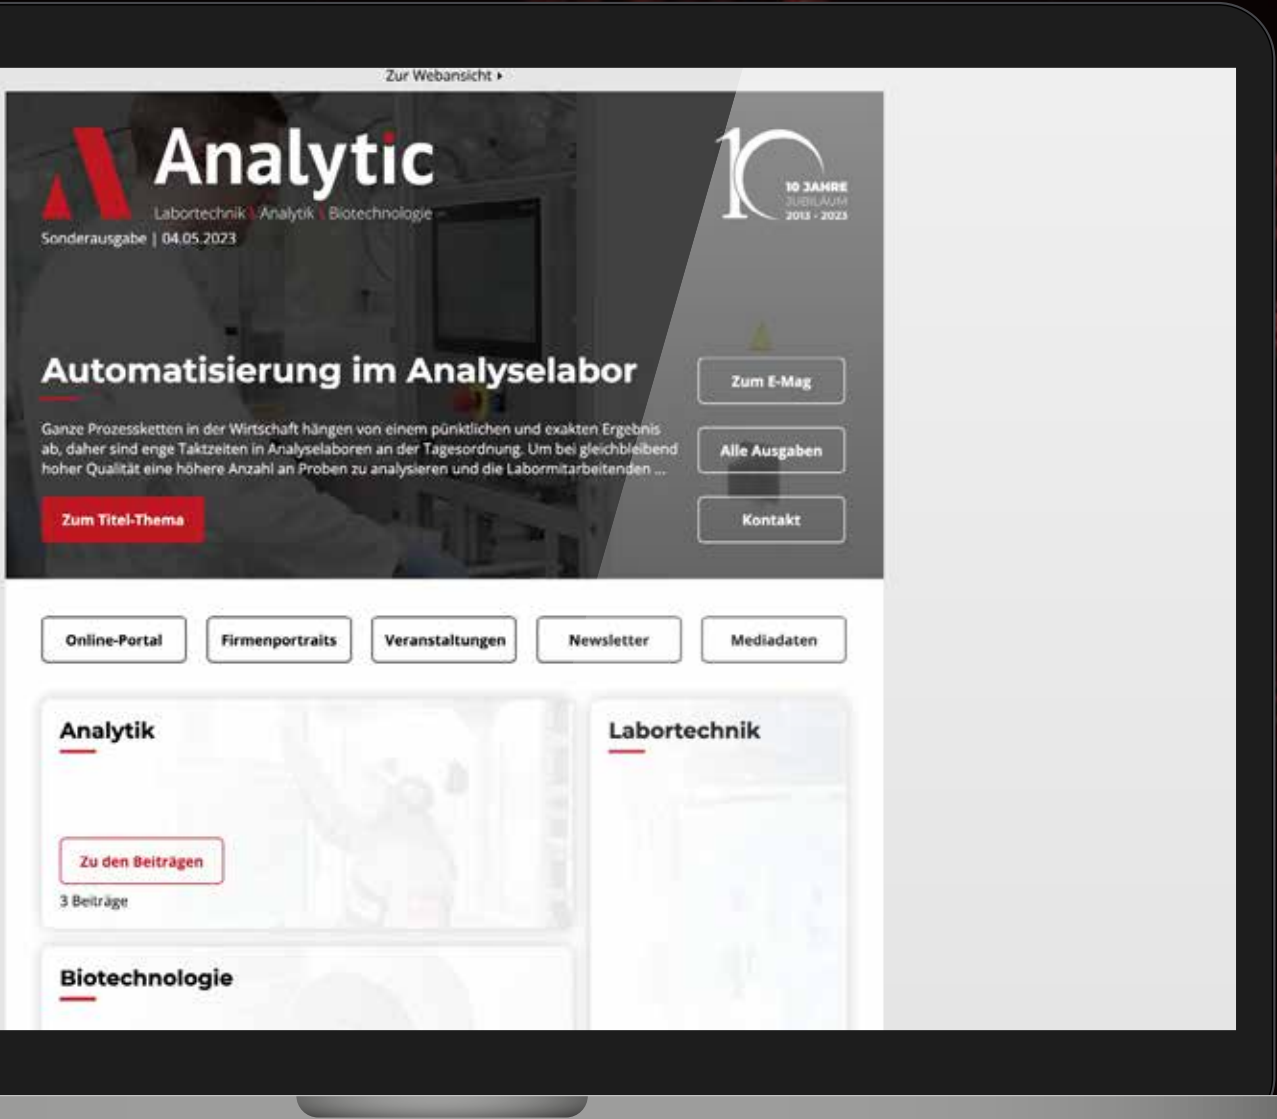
Zur Webansicht ▸

Analytic
Labortechnik | Analytik | Biotechnologie
Sonderausgabe | 04.05.2023

10 JAHRE
JUBILÄUM
2013 - 2023

Automatisierung im Analyselabor

Ganze Prozessketten in der Wirtschaft hängen von einem pünktlichen und exakten Ergebnis ab, daher sind enge Taktzeiten in Analyselaboren an der Tagesordnung. Um bei gleichbleibend hoher Qualität eine höhere Anzahl an Proben zu analysieren und die Labormitarbeitenden ...

Zum Titel-Thema

Zum E-Mag

Alle Ausgaben

Kontakt

Online-Portal

Firmenportraits

Veranstaltungen

Newsletter

Mediadaten

Analytik

Zu den Beiträgen

3 Beiträge

Labortechnik

Biotechnologie